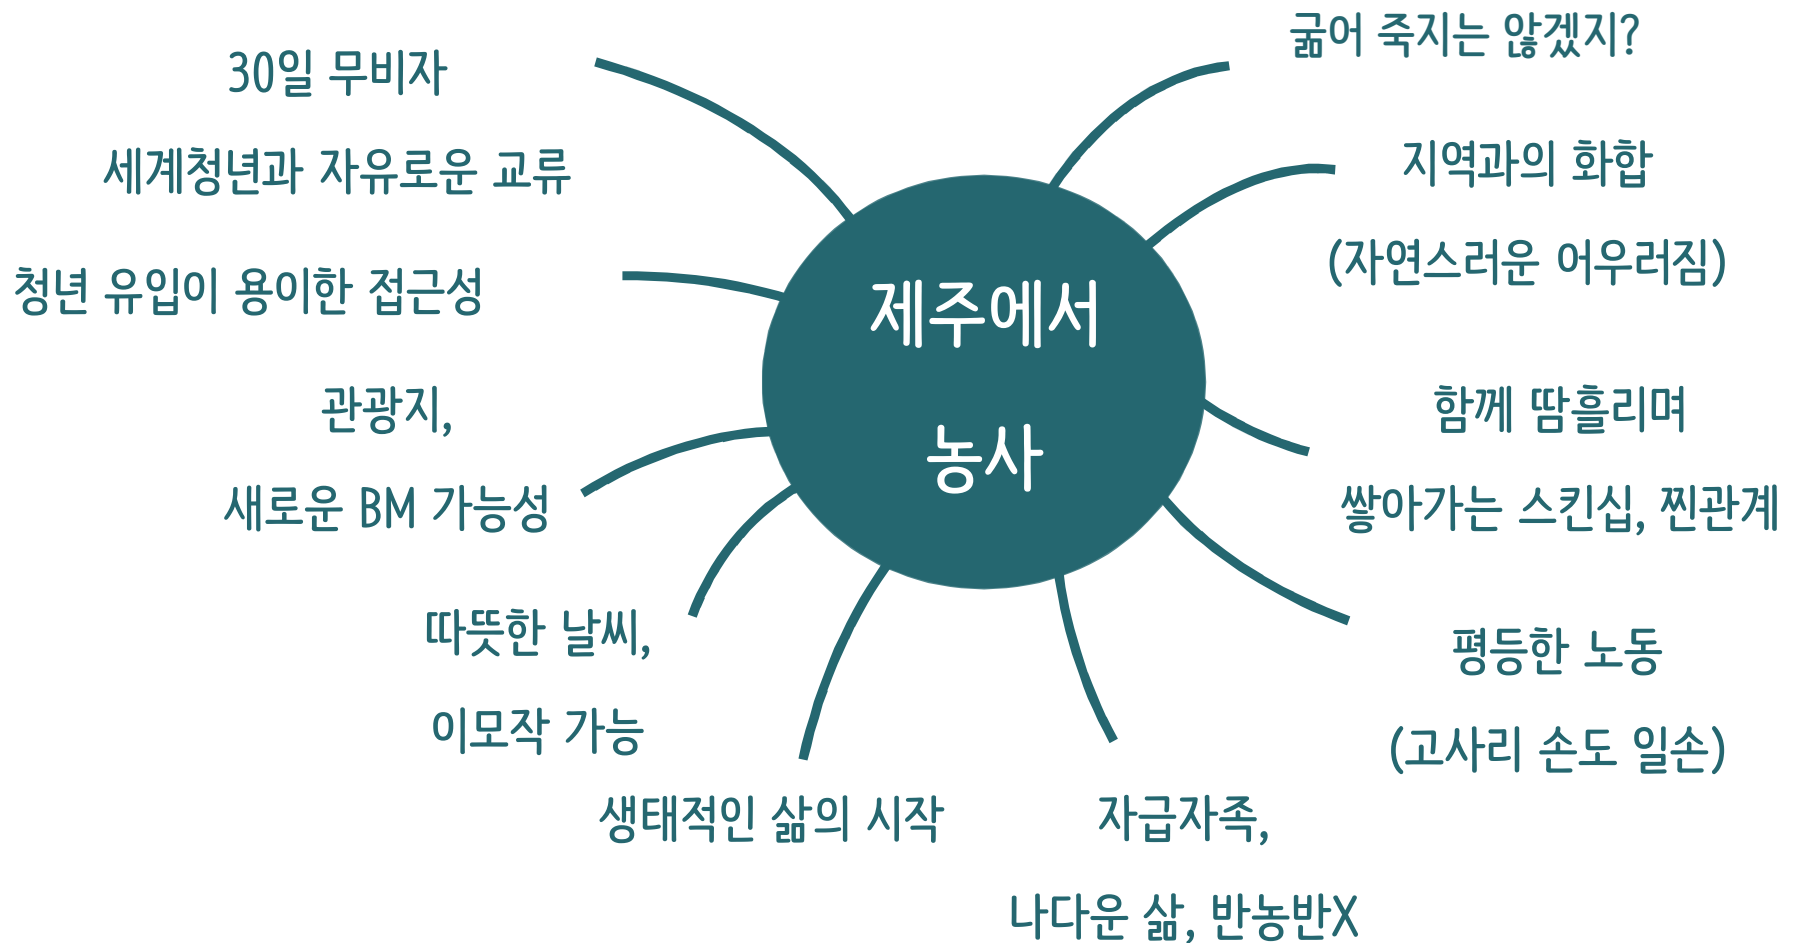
제주에서 농사

30일 무비자

세계청년과 자유로운 교류

청년 유입이 용이한 접근성

관광지,

새로운 BM 가능성

따뜻한 날씨,

이모작 가능

생태적인 삶의 시작

자급자족,

나다운 삶, 반농반X

굶어 죽지는 않겠지?

지역과의 화합

(자연스러운 어우러짐)

함께 땀흘리며

쌓아가는 스킨십, 찐관계

평등한 노동

(고사리 손도 일손)